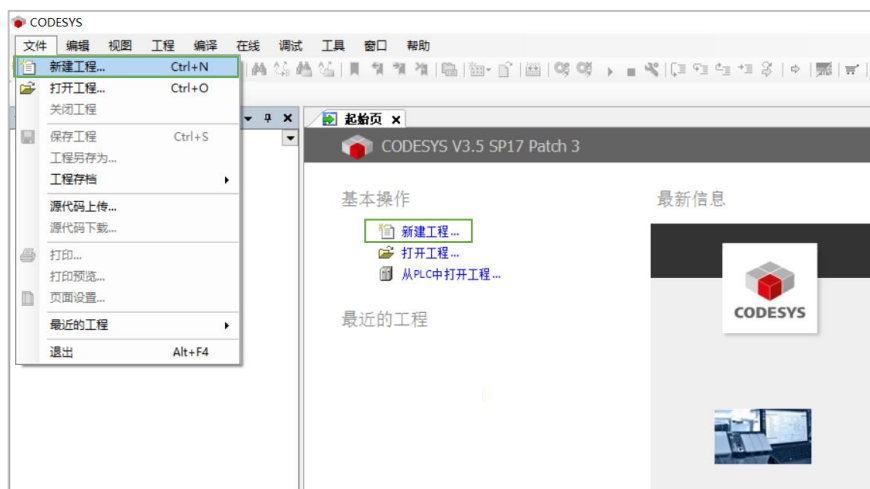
CODESYS

文件 编辑 视图 工程 编译 在线 调试 工具 窗口 帮助

新建工程... Ctrl+N
打开工程... Ctrl+O
关闭工程
保存工程 Ctrl+S
工程另存为...
工程存档
源代码上传...
源代码下载...
打印...
打印预览...
页面设置...
最近的工程
退出 Alt+F4

起始页 ×

CODESYS V3.5 SP17 Patch 3

基本操作

新建工程...
打开工程...
从PLC中打开工程...

最近的工程

最新信息

CODESYS